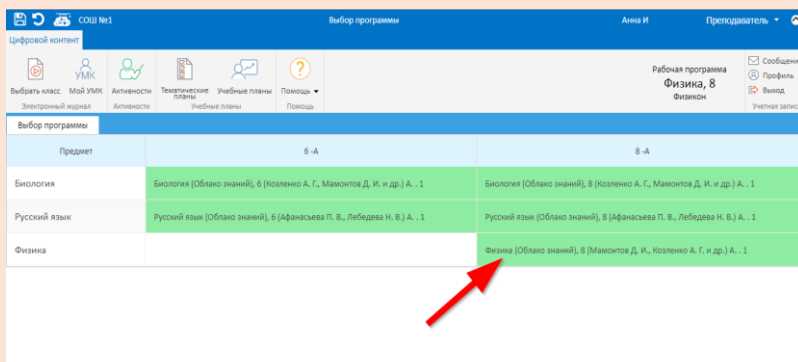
СОШ №1

Выбор программы

Анна И

Преподаватель

Цифровой контент

Выбрать класс

УМК

Мой УМК

Активности

Тематические планы

Учебные планы

Помощь

Электронный журнал

Активности

Учебные планы

Помощь

Рабочая программа

Физика, 8

Физикон

Сообщени

Профиль

Выход

Учетная запис

Выбор программы

| Предмет | 6 -А | 8 -А |
|---|---|---|
| Биология | Биология (Облако знаний), 6 (Козленко А. Г., Мамонтов Д. И. и др.) А. . 1 | Биология (Облако знаний), 8 (Козленко А. Г., Мамонтов Д. И. и др.) А. . 1 |
| Русский язык | Русский язык (Облако знаний), 6 (Афанасьева П. В., Лебедева Н. В.) А. . 1 | Русский язык (Облако знаний), 8 (Афанасьева П. В., Лебедева Н. В.) А. . 1 |
| Физика | | Физика (Облако знаний), 8 (Мамонтов Д. И., Козленко А. Г. и др.) А. . 1 |